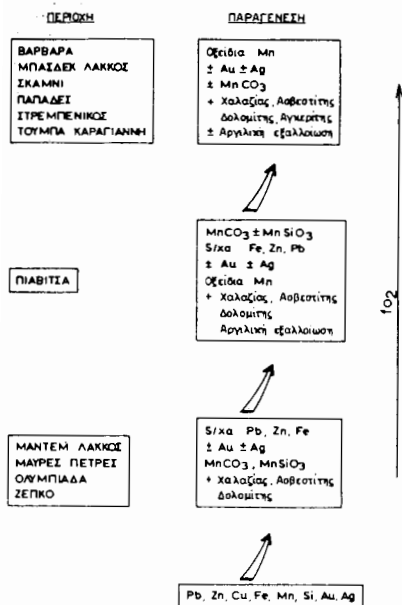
ΠΕΡΙΟΧΗ

ΠΑΡΑΓΕΝΕΣΗ

ΒΑΡΒΑΡΑ
ΜΠΑΣΔΕΚ ΛΑΚΚΟΣ
ΣΚΑΜΝΙ
ΠΑΠΑΔΕΣ
ΣΤΡΕΜΠΕΝΙΚΟΣ
ΤΟΥΜΠΑ ΚΑΡΑΓΙΑΝΝΗ

Οξείδια Mn
± Au ± Ag
± $MnCO_3$
+ Χαλαζίας, Ασβεστίτης Δολομίτης, Αγκερίτης
± Αργιλική εξαλλοίωση

ΠΙΑΒΙΤΣΑ

$MnCO_3 \pm MnSiO_3$
S/xa Fe, Zn, Pb
± Au ± Ag
Οξείδια Mn
+ Χαλαζίας, Ασβεστίτης Δολομίτης
Αργιλική εξαλλοίωση

ΜΑΝΤΕΜ ΛΑΚΚΟΣ
ΜΑΥΡΕΣ ΠΕΤΡΕΣ
ΟΛΥΜΠΙΑΔΑ
ΖΕΠΚΟ

S/xa Pb, Zn, Fe
± Au ± Ag
$MnCO_3$, $MnSiO_3$
+ Χαλαζίας, Ασβεστίτης Δολομίτης

Pb, Zn, Cu, Fe, Mn, Si, Au, Ag

fO2